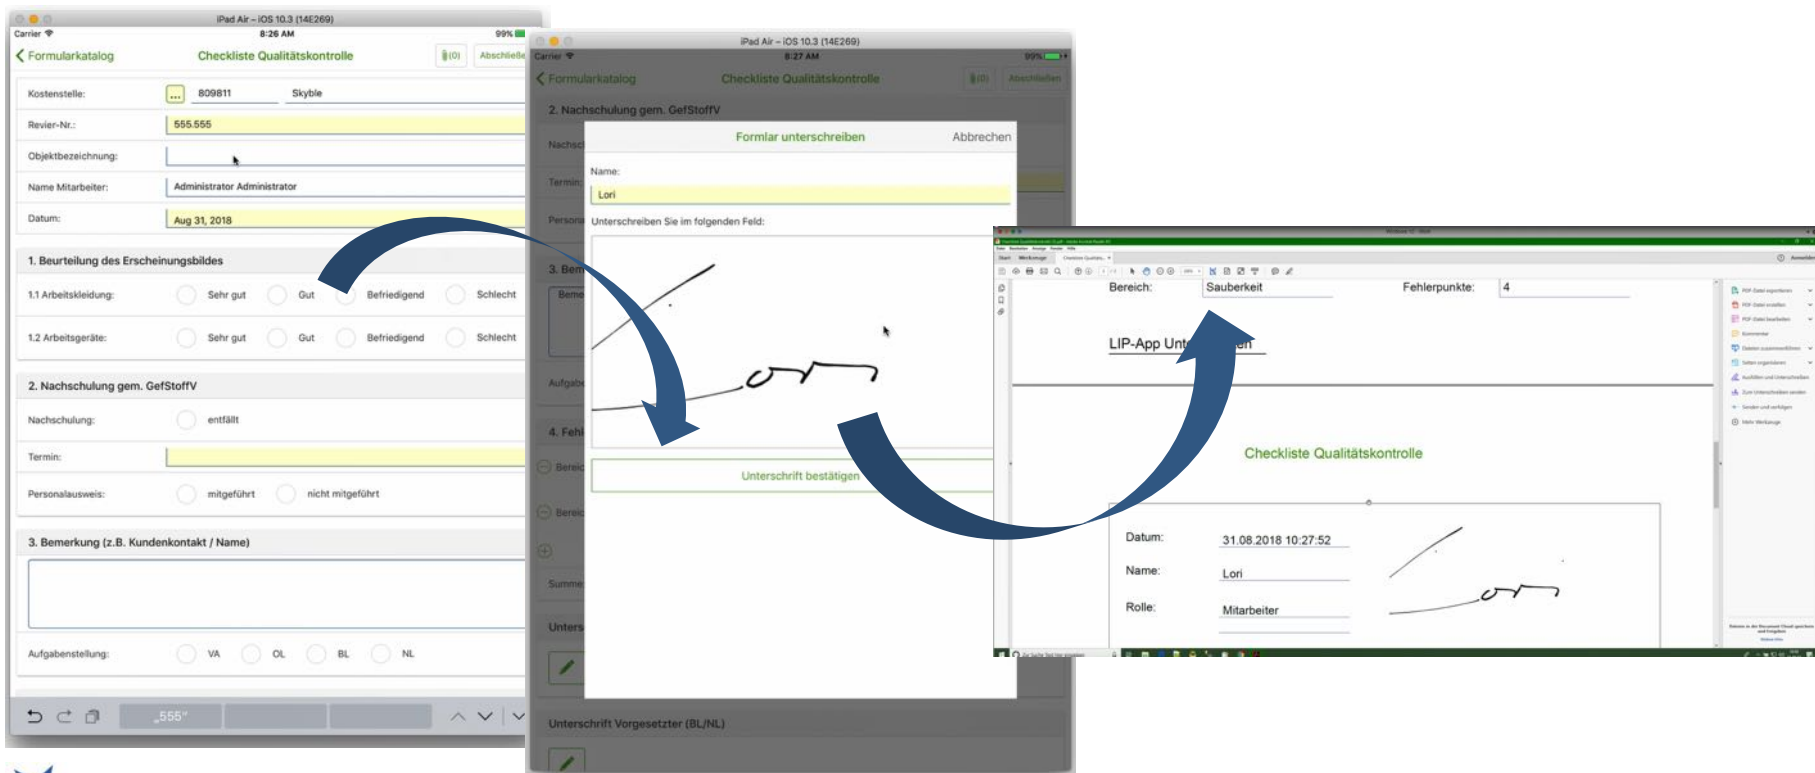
iPad Air – iOS 10.3 (14E269)
Carrier
8:26 AM
99%
Formularkatalog
Checkliste Qualitätskontrolle
(0)
Abschließe

Kostenstelle: ... 809811 Skyble
Revier-Nr.: 555.555
Objektbezeichnung:
Name Mitarbeiter: Administrator Administrator
Datum: Aug 31, 2018

1. Beurteilung des Erscheinungsbildes
1.1 Arbeitskleidung: Sehr gut Gut Befriedigend Schlecht
1.2 Arbeitsgeräte: Sehr gut Gut Befriedigend Schlecht

2. Nachschulung gem. GefStoffV
Nachschulung: entfällt
Termin:
Personalausweis: mitgeführt nicht mitgeführt

3. Bemerkung (z.B. Kundenkontakt / Name)

Aufgabenstellung: VA OL BL NL

„555"

iPad Air – iOS 10.3 (14E269)
Carrier
8:27 AM
99%
Formularkatalog
Checkliste Qualitätskontrolle
(0)
Abschließen
2. Nachschulung gem. GefStoffV
Nachsc
Termin
Persona
3. Bem
Beme
Aufgabe
4. Fehl
Bereic
Bereic
Summe
Unters
Unterschrift Vorgesetzter (BL/NL)

Formlar unterschreiben
Abbrechen
Name:
Lori
Unterschreiben Sie im folgenden Feld:
Unterschrift bestätigen

Bereich: Sauberkeit
Fehlerpunkte: 4
LIP-App Unt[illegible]en
Checkliste Qualitätskontrolle
Datum: 31.08.2018 10:27:52
Name: Lori
Rolle: Mitarbeiter